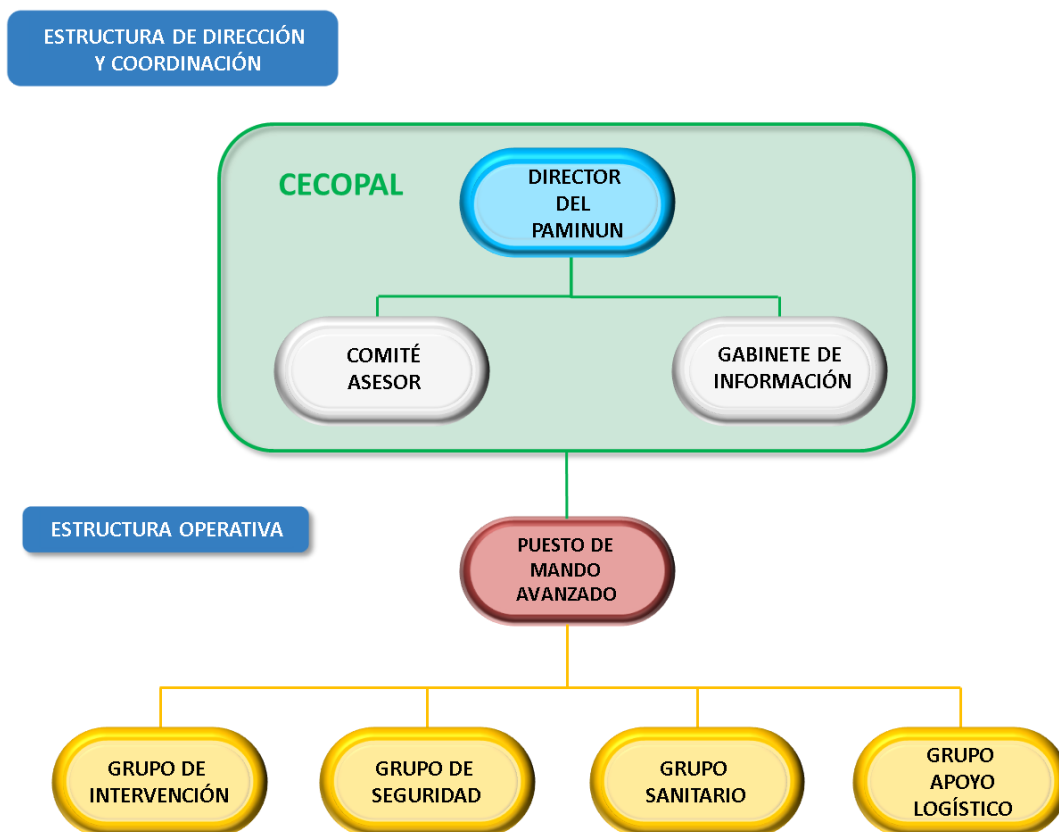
ESTRUCTURA DE DIRECCIÓN Y COORDINACIÓN

CECOPAL

DIRECTOR DEL PAMINUN

COMITÉ ASESOR

GABINETE DE INFORMACIÓN

ESTRUCTURA OPERATIVA

PUESTO DE MANDO AVANZADO

GRUPO DE INTERVENCIÓN

GRUPO DE SEGURIDAD

GRUPO SANITARIO

GRUPO APOYO LOGÍSTICO